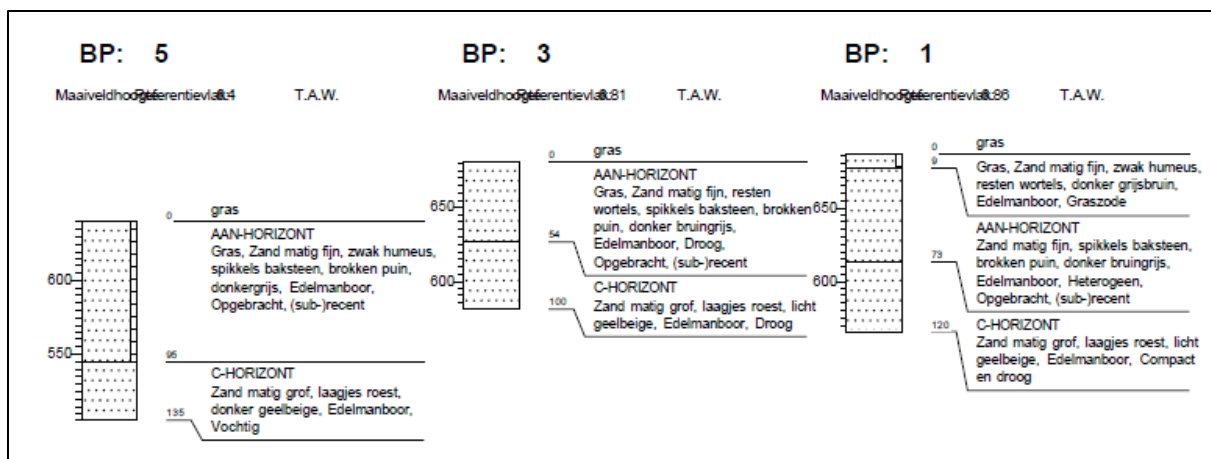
BP: 5

Maaiveldhoogte Referentievlak 6.4 T.A.W.

600

550

0 gras

AAN-HORIZONT
Gras, Zand matig fijn, zwak humeus, spikkels baksteen, brokken puin, donkergrijs, Edelmanboor, Opgebracht, (sub-)recent

95

C-HORIZONT
Zand matig grof, laagjes roest, donker geelbeige, Edelmanboor, Vochtig

135

BP: 3

Maaiveldhoogte Referentievlak 6.81 T.A.W.

650

600

0 gras

AAN-HORIZONT
Gras, Zand matig fijn, resten wortels, spikkels baksteen, brokken puin, donker bruingrijs, Edelmanboor, Droog, Opgebracht, (sub-)recent

54

C-HORIZONT
Zand matig grof, laagjes roest, licht geelbeige, Edelmanboor, Droog

100

BP: 1

Maaiveldhoogte Referentievlak 6.86 T.A.W.

650

600

0 gras

9

Gras, Zand matig fijn, zwak humeus, resten wortels, donker grijsbruin, Edelmanboor, Graszode

AAN-HORIZONT
Zand matig fijn, spikkels baksteen, brokken puin, donker bruingrijs, Edelmanboor, Heterogeen, Opgebracht, (sub-)recent

73

C-HORIZONT
Zand matig grof, laagjes roest, licht geelbeige, Edelmanboor, Compact en droog

120